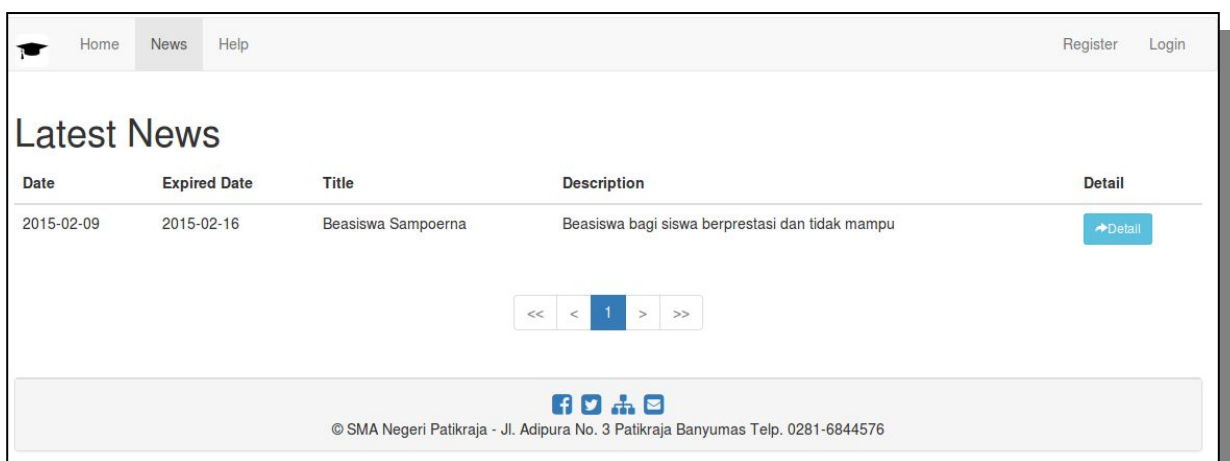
Home News Help

Register Login

Latest News

| Date | Expired Date | Title | Description | Detail |
|---|---|---|---|---|
| 2015-02-09 | 2015-02-16 | Beasiswa Sampoerna | Beasiswa bagi siswa berprestasi dan tidak mampu | Detail |

<< < 1 > >>

© SMA Negeri Patikraja - Jl. Adipura No. 3 Patikraja Banyumas Telp. 0281-6844576